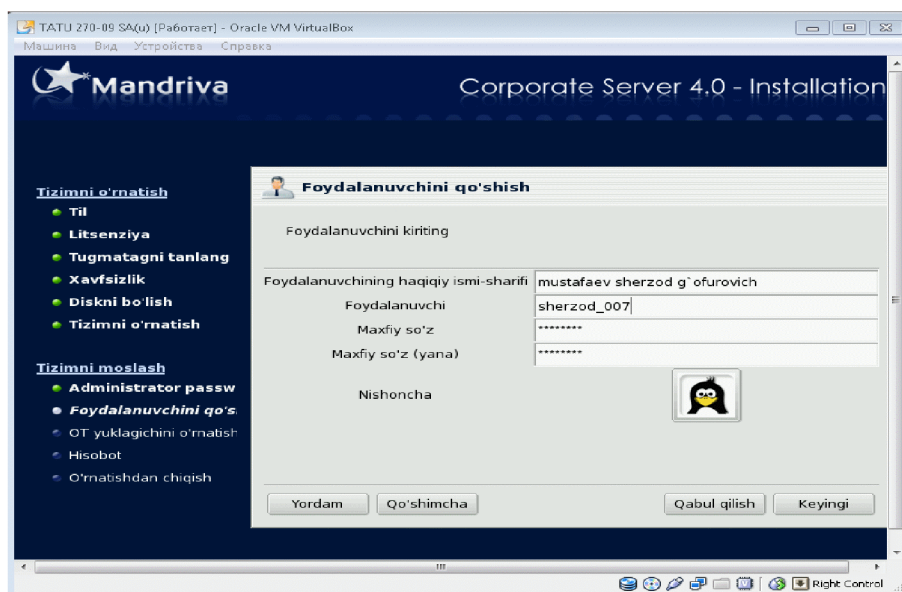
TATU 270-09 SA(u) [Работает] - Oracle VM VirtualBox
Машина Вид Устройства Справка

Mandriva
Corporate Server 4.0 - Installation

Tizimni o'rnatish
Til
Litsenziya
Tugmatagni tanlang
Xavfsizlik
Diskni bo'lish
Tizimni o'rnatish

Tizimni moslash
Administrator passw
Foydalanuvchini qo's
OT yuklagichini o'rnatish
Hisobot
O'rnatishdan chiqish

Foydalanuvchini qo'shish

Foydalanuvchini kiriting

Foydalanuvchining haqiqiy ismi-sharifi mustafaev sherzod g`ofurovich
Foydalanuvchi sherzod_007
Maxfiy so'z ********
Maxfiy so'z (yana) ********
Nishoncha

Yordam Qo'shimcha Qabul qilish Keyingi

Right Control